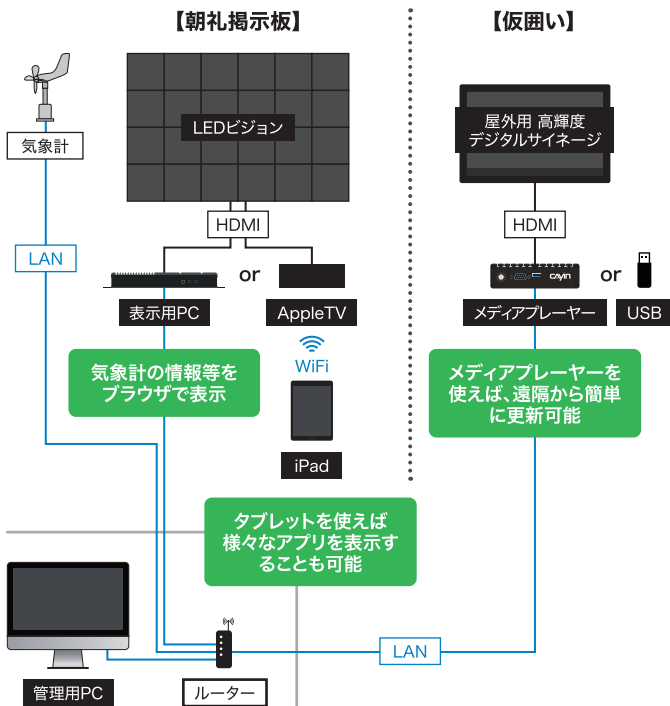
【朝礼掲示板】

【仮囲い】

気象計

LEDビジョン

屋外用 高輝度 デジタルサイネージ

HDMI

HDMI

LAN

or

or

表示用PC

AppleTV

メディアプレーヤー

USB

CAYIN

WiFi

気象計の情報等を ブラウザで表示

メディアプレーヤーを 使えば、遠隔から簡単 に更新可能

iPad

タブレットを使えば 様々なアプリを表示す ることも可能

LAN

管理用PC

ルーター